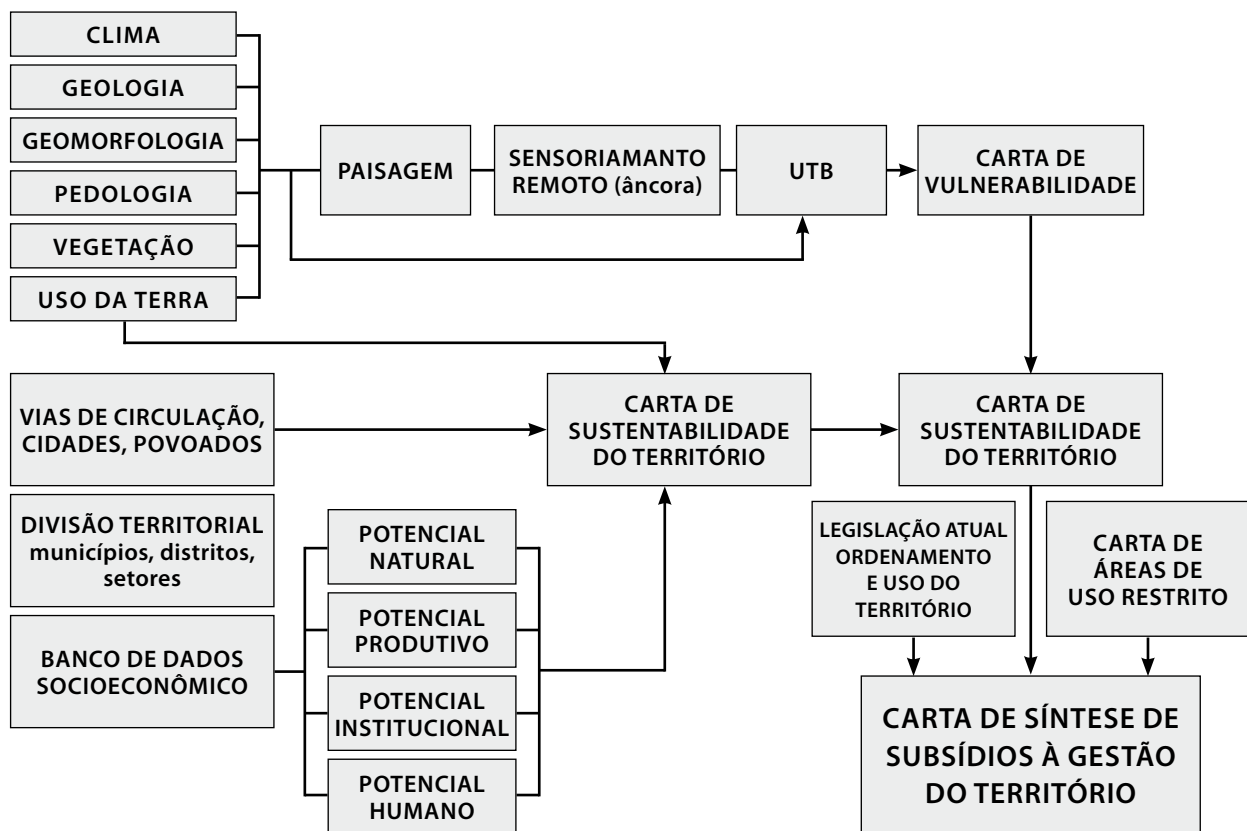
CLIMA

GEOLOGIA

GEOMORFOLOGIA

PEDOLOGIA

VEGETAÇÃO

USO DA TERRA

PAISAGEM

SENSORIAMANTO REMOTO (âncora)

UTB

CARTA DE VULNERABILIDADE

VIAS DE CIRCULAÇÃO, CIDADES, POVOADOS

CARTA DE SUSTENTABILIDADE DO TERRITÓRIO

CARTA DE SUSTENTABILIDADE DO TERRITÓRIO

DIVISÃO TERRITORIAL municípios, distritos, setores

POTENCIAL NATURAL

POTENCIAL PRODUTIVO

POTENCIAL INSTITUCIONAL

POTENCIAL HUMANO

BANCO DE DADOS SOCIOECONÔMICO

LEGISLAÇÃO ATUAL ORDENAMENTO E USO DO TERRITÓRIO

CARTA DE ÁREAS DE USO RESTRITO

CARTA DE SÍNTESE DE SUBSÍDIOS À GESTÃO DO TERRITÓRIO